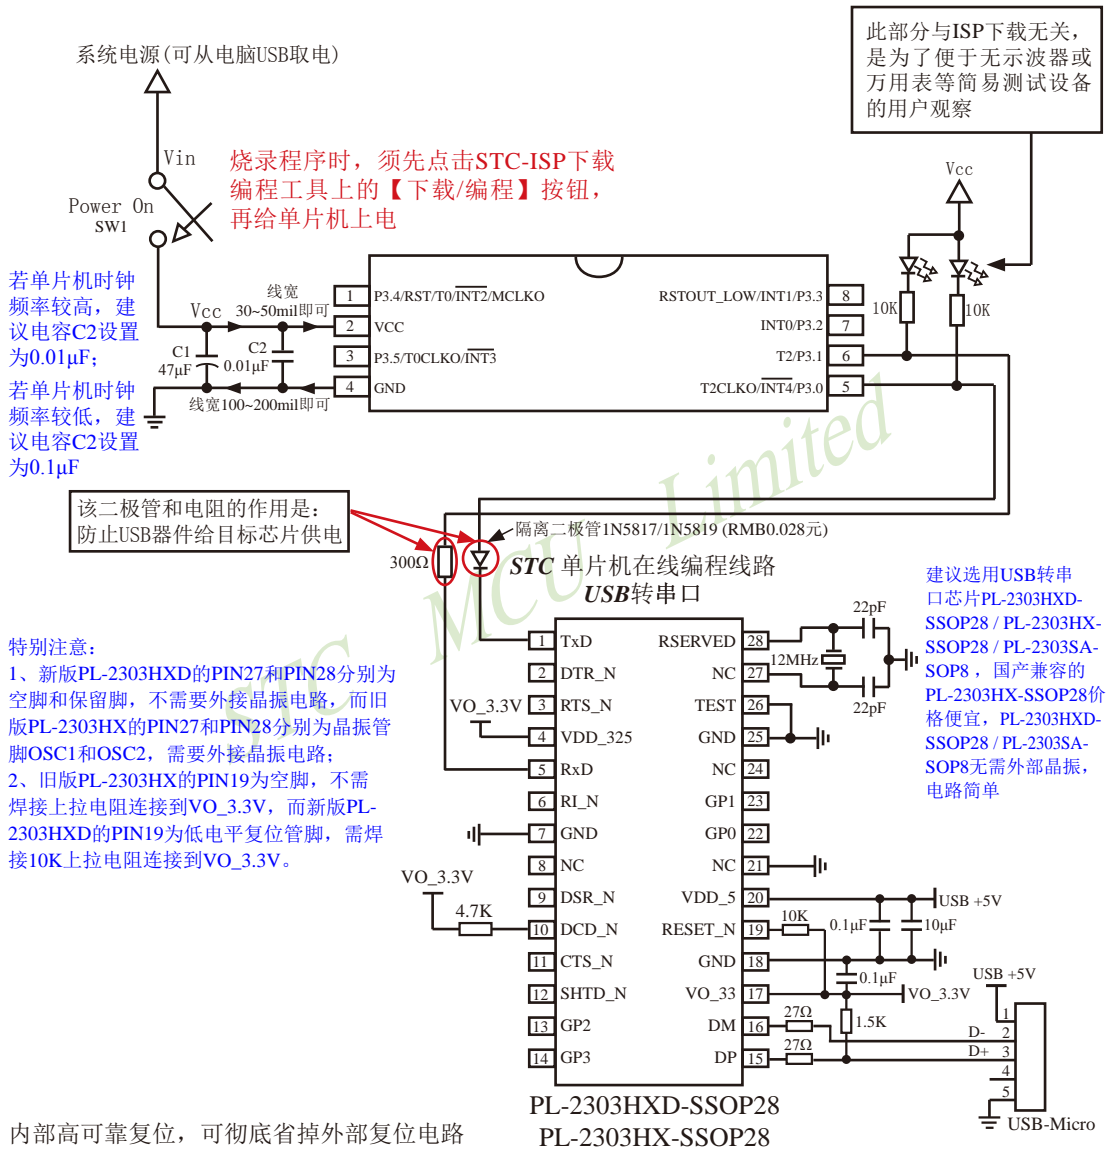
系统电源(可从电脑USB取电)

Vin

Power On
SW1

烧录程序时，须先点击STC-ISP下载编程工具上的【下载/编程】按钮，再给单片机上电

此部分与ISP下载无关，是为了便于无示波器或万用表等简易测试设备的用户观察

Vcc

若单片机时钟频率较高，建议电容C2设置为0.01μF；
若单片机时钟频率较低，建议电容C2设置为0.1μF

线宽 30~50mil即可

Vcc

C1 47μF

C2 0.01μF

线宽100~200mil即可

1 P3.4/RST/T0/$\overline{INT2}$/MCLKO
2 VCC
3 P3.5/T0CLKO/$\overline{INT3}$
4 GND

RSTOUT_LOW/INT1/P3.3 8
INT0/P3.2 7
T2/P3.1 6
T2CLKO/$\overline{INT4}$/P3.0 5

10K 10K

该二极管和电阻的作用是：防止USB器件给目标芯片供电

隔离二极管1N5817/1N5819 (RMB0.028元)

300Ω

STC 单片机在线编程线路
USB转串口

STC MCU Limited

建议选用USB转串口芯片PL-2303HXD-SSOP28 / PL-2303HX-SSOP28 / PL-2303SA-SOP8，国产兼容的PL-2303HX-SSOP28价格便宜，PL-2303HXD-SSOP28 / PL-2303SA-SOP8无需外部晶振，电路简单

特别注意：
1、新版PL-2303HXD的PIN27和PIN28分别为空脚和保留脚，不需要外接晶振电路，而旧版PL-2303HX的PIN27和PIN28分别为晶振管脚OSC1和OSC2，需要外接晶振电路；
2、旧版PL-2303HX的PIN19为空脚，不需焊接上拉电阻连接到VO_3.3V，而新版PL-2303HXD的PIN19为低电平复位管脚，需焊接10K上拉电阻连接到VO_3.3V。

22pF
12MHz
22pF

VO_3.3V

1 TxD
2 DTR_N
3 RTS_N
4 VDD_325
5 RxD
6 RI_N
7 GND
8 NC
9 DSR_N
10 DCD_N
11 CTS_N
12 SHTD_N
13 GP2
14 GP3

RSERVED 28
NC 27
TEST 26
GND 25
NC 24
GP1 23
GP0 22
NC 21
VDD_5 20
RESET_N 19
GND 18
VO_33 17
DM 16
DP 15

VO_3.3V
4.7K

USB +5V
10K
0.1μF
10μF
0.1μF
VO_3.3V
USB +5V
27Ω
1.5K
27Ω
D-
D+
1
2
3
4
5
USB-Micro

PL-2303HXD-SSOP28
PL-2303HX-SSOP28

内部高可靠复位，可彻底省掉外部复位电路